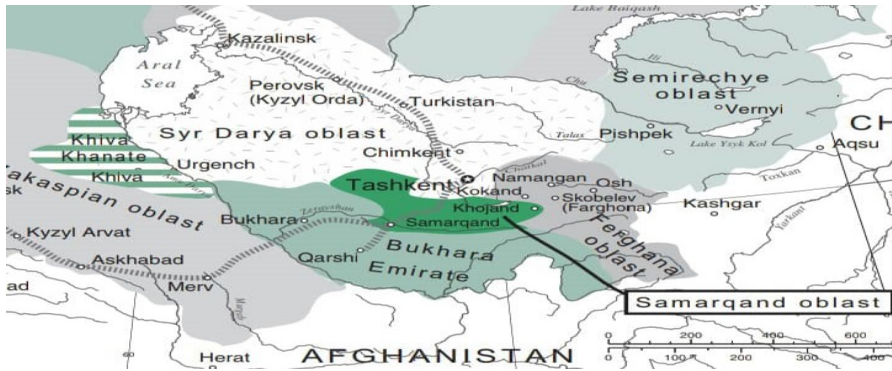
Lake Baiqash
Kazalinsk
Aral Sea
Perovsk (Kyzyl Orda)
Turkistan
Semirechye oblast
Vernyi
Ili
Chu
Syr Darya oblast
Talas
Pishpek
Lake Ysyk Kol
CH
Aqsu
Khiva Khanate
Urgench
Khiva
Chimkent
Tashkent
Kokand
Namangan
Osh
Skobelev (Farghona)
Khojand
Toxkan
Kashgar
Yarkant
akaspian oblast
sk
Bukhara
Zeravshan
Samarqand
Ferghana oblast
Kyzyl Arvat
Qarshi
Bukhara Emirate
Askhabad
ad
Merv
Murgab
Samarqand oblast
Herat
AFGHANISTAN
200
400
600
100
200
300
400